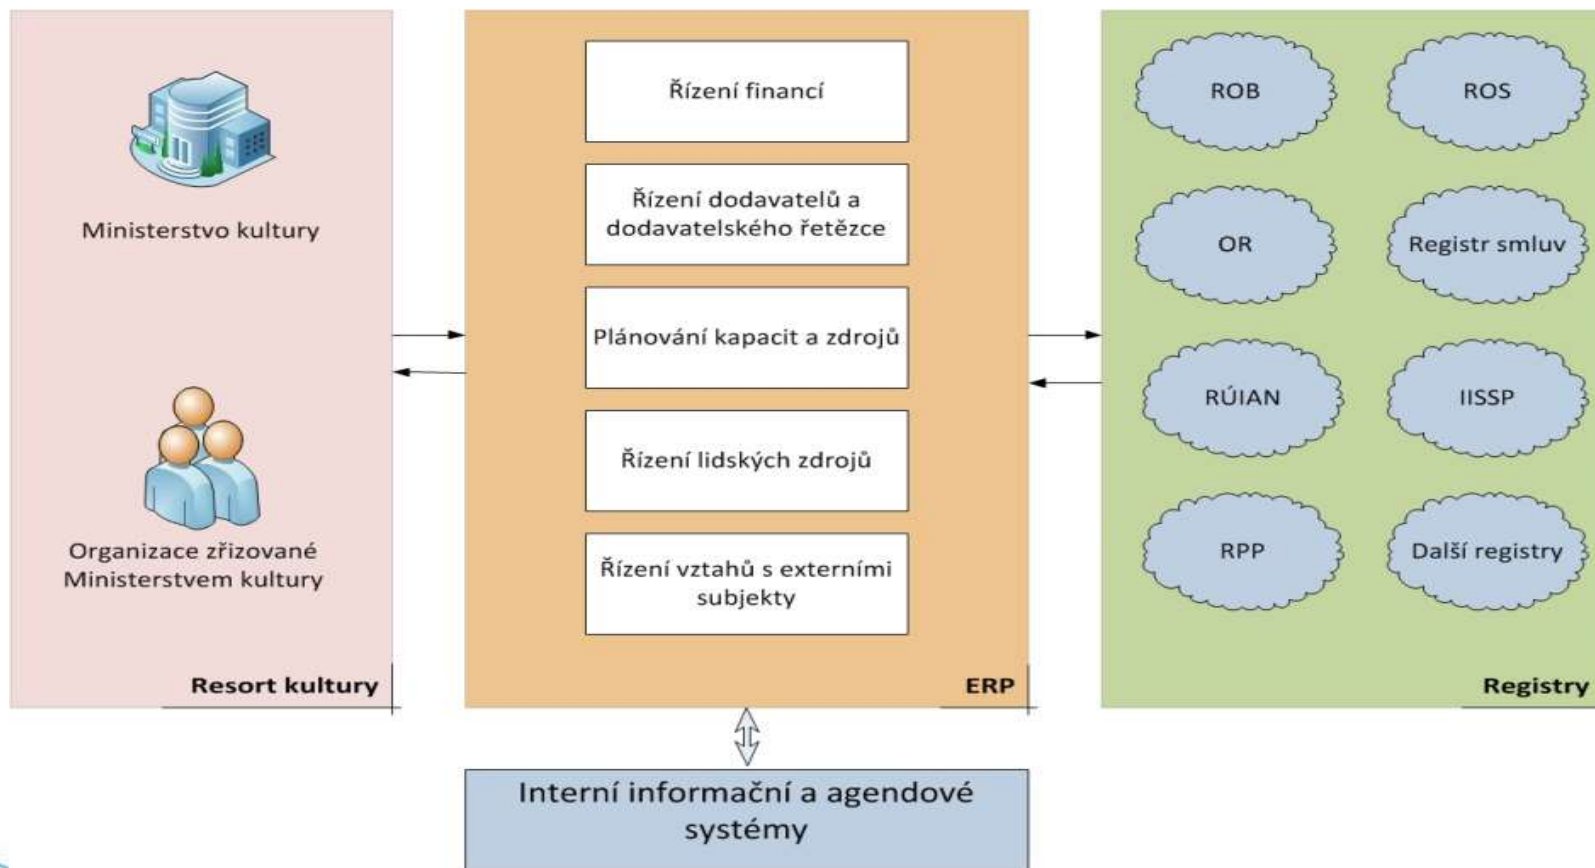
Ministerstvo kultury

Organizace zřizované Ministerstvem kultury

Resort kultury

Řízení financí

Řízení dodavatelů a dodavatelského řetězce

Plánování kapacit a zdrojů

Řízení lidských zdrojů

Řízení vztahů s externími subjekty

ERP

ROB

ROS

OR

Registr smluv

RÚIAN

IISSP

RPP

Další registry

Registry

Interní informační a agendové systémy